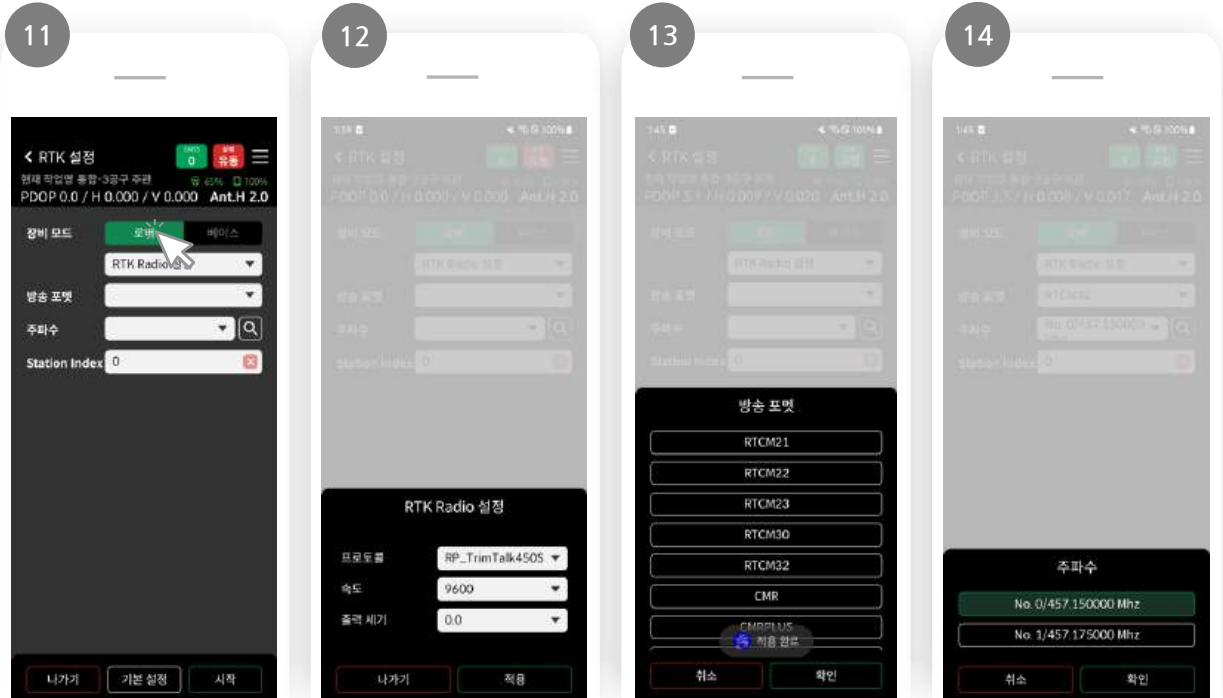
11

< RTK 설정
0
유동
현재 작업명 통합-3공구 주관
65% 100%
PDOP 0.0 / H 0.000 / V 0.000 Ant.H 2.0

장비 모드
로버
베이스
RTK Radio
방송 포멧
주파수
Station Index 0

나가기
기본 설정
시작

12

RTK Radio 설정

프로토콜 RP_TrimTalk450S
속도 9600
출력 세기 0.0

나가기
적용

13

방송 포멧

RTCM21
RTCM22
RTCM23
RTCM30
RTCM32
CMR
CMRPLUS
적용 완료

취소
확인

14

주파수

No. 0/457.150000 Mhz
No. 1/457.175000 Mhz

취소
확인